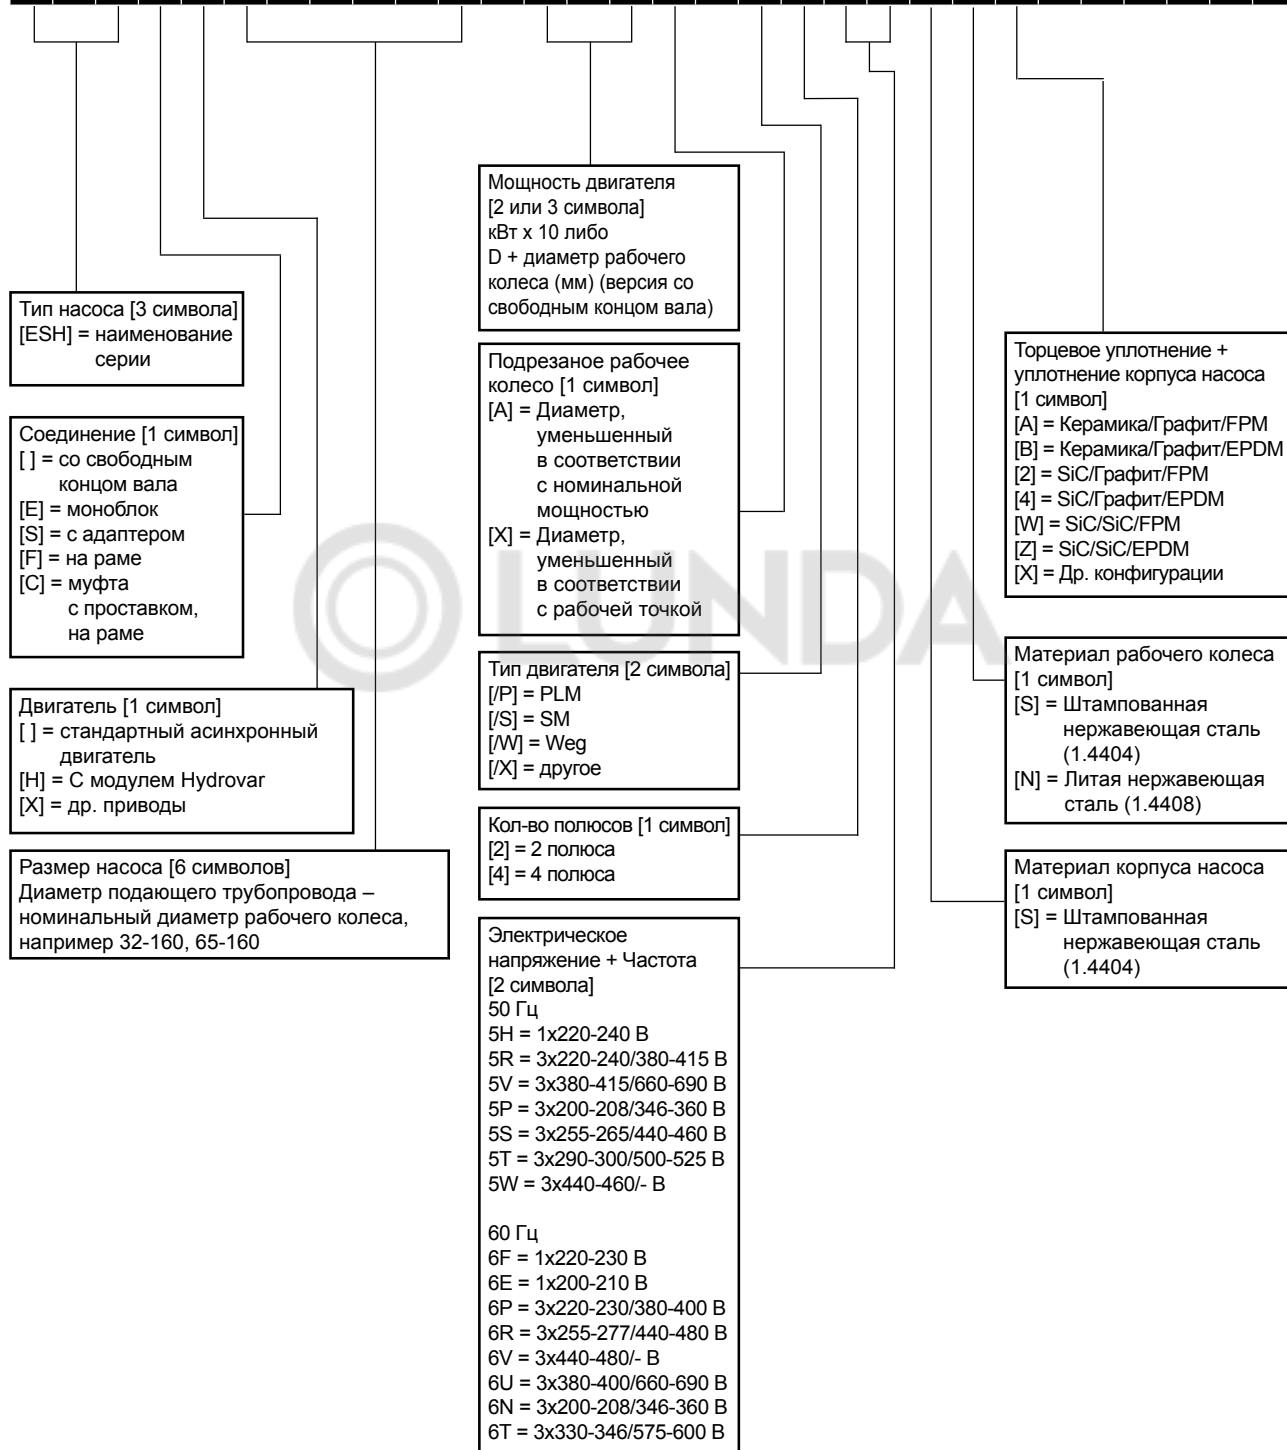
Мощность двигателя
[2 или 3 символа]
кВт x 10 либо
D + диаметр рабочего колеса (мм) (версия со свободным концом вала)

Тип насоса [3 символа]
[ESH] = наименование серии

Соединение [1 символ]
[ ] = со свободным концом вала
[E] = моноблок
[S] = с адаптером
[F] = на раме
[C] = муфта с проставком, на раме

Двигатель [1 символ]
[ ] = стандартный асинхронный двигатель
[H] = С модулем Hydrovar
[X] = др. приводы

Размер насоса [6 символов]
Диаметр подающего трубопровода – номинальный диаметр рабочего колеса, например 32-160, 65-160

Подрезаное рабочее колесо [1 символ]
[A] = Диаметр, уменьшенный в соответствии с номинальной мощностью
[X] = Диаметр, уменьшенный в соответствии с рабочей точкой

Тип двигателя [2 символа]
[/P] = PLM
[/S] = SM
[/W] = Weg
[/X] = другое

Кол-во полюсов [1 символ]
[2] = 2 полюса
[4] = 4 полюса

Электрическое напряжение + Частота [2 символа]
50 Гц
5H = 1x220-240 В
5R = 3x220-240/380-415 В
5V = 3x380-415/660-690 В
5P = 3x200-208/346-360 В
5S = 3x255-265/440-460 В
5T = 3x290-300/500-525 В
5W = 3x440-460/- В

60 Гц
6F = 1x220-230 В
6E = 1x200-210 В
6P = 3x220-230/380-400 В
6R = 3x255-277/440-480 В
6V = 3x440-480/- В
6U = 3x380-400/660-690 В
6N = 3x200-208/346-360 В
6T = 3x330-346/575-600 В

Торцевое уплотнение + уплотнение корпуса насоса [1 символ]
[A] = Керамика/Графит/FPM
[B] = Керамика/Графит/EPDM
[2] = SiC/Графит/FPM
[4] = SiC/Графит/EPDM
[W] = SiC/SiC/FPM
[Z] = SiC/SiC/EPDM
[X] = Др. конфигурации

LUNDA

Материал рабочего колеса [1 символ]
[S] = Штампованная нержавеющая сталь (1.4404)
[N] = Литая нержавеющая сталь (1.4408)

Материал корпуса насоса [1 символ]
[S] = Штампованная нержавеющая сталь (1.4404)